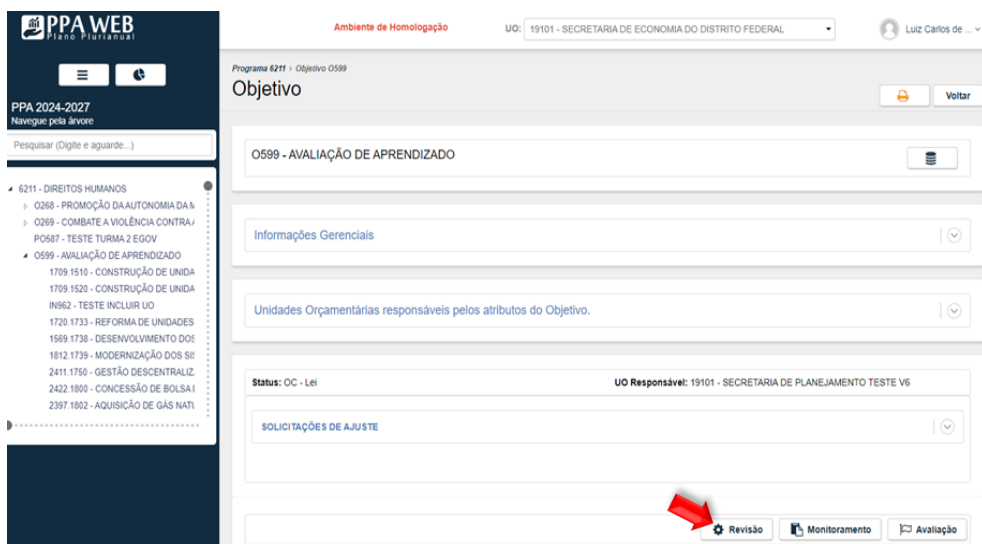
PPA WEB
Plano Plurianual

PPA 2024-2027
Navegue pela árvore

Pesquisar (Digite e aguarde...)

6211 - DIREITOS HUMANOS
O268 - PROMOÇÃO DA AUTONOMIA DA M
O269 - COMBATE A VIOLÊNCIA CONTRA A
PO587 - TESTE TURMA 2 EGOV
O599 - AVALIAÇÃO DE APRENDIZADO
1709.1510 - CONSTRUÇÃO DE UNIDA
1709.1520 - CONSTRUÇÃO DE UNIDA
IN962 - TESTE INCLUIR UO
1720.1733 - REFORMA DE UNIDADES
1569.1738 - DESENVOLVIMENTO DOS
1812.1739 - MODERNIZAÇÃO DOS SI
2411.1750 - GESTÃO DESCENTRALIZ
2422.1800 - CONCESSÃO DE BOLSA I
2397.1802 - AQUISIÇÃO DE GÁS NATU

Ambiente de Homologação

UO: 19101 - SECRETARIA DE ECONOMIA DO DISTRITO FEDERAL

Luiz Carlos de ...

Programa 6211 › Objetivo O599
Objetivo

Voltar

O599 - AVALIAÇÃO DE APRENDIZADO

Informações Gerenciais

Unidades Orçamentárias responsáveis pelos atributos do Objetivo.

Status: OC - Lei

UO Responsável: 19101 - SECRETARIA DE PLANEJAMENTO TESTE V6

SOLICITAÇÕES DE AJUSTE

Revisão
Monitoramento
Avaliação